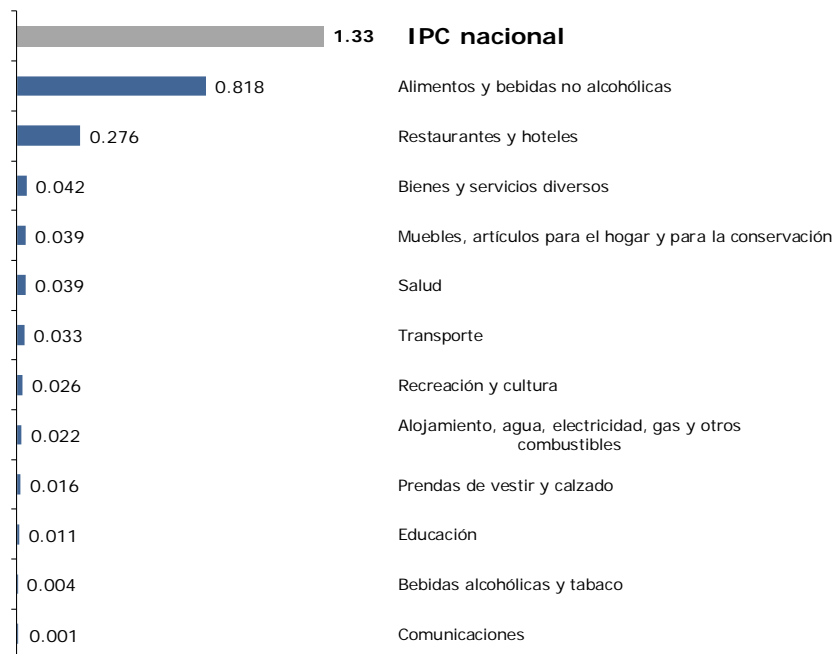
1.33 IPC nacional

0.818 Alimentos y bebidas no alcohólicas

0.276 Restaurantes y hoteles

0.042 Bienes y servicios diversos

0.039 Muebles, artículos para el hogar y para la conservación

0.039 Salud

0.033 Transporte

0.026 Recreación y cultura

0.022 Alojamiento, agua, electricidad, gas y otros combustibles

0.016 Prendas de vestir y calzado

0.011 Educación

0.004 Bebidas alcohólicas y tabaco

0.001 Comunicaciones